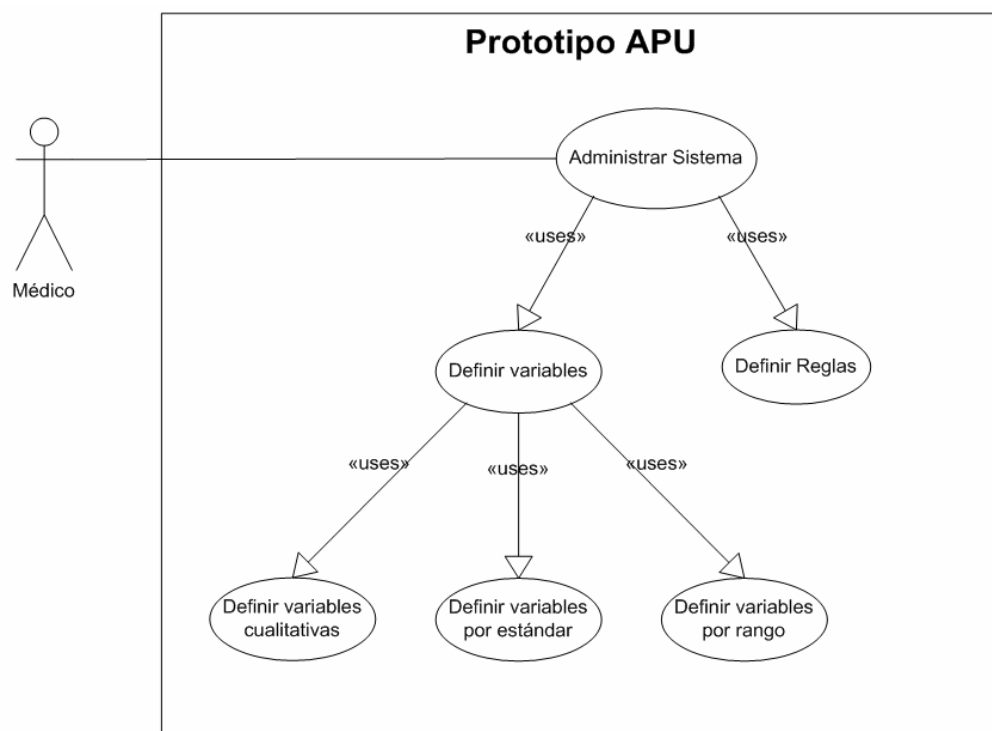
Prototipo APU

Médico

Administrar Sistema

«uses»

«uses»

Definir variables

Definir Reglas

«uses»

«uses»

«uses»

Definir variables cualitativas

Definir variables por estándar

Definir variables por rango